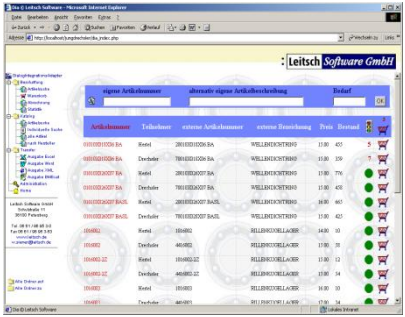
Dia © Leitsch Software - Microsoft Internet Explorer

Datei Bearbeiten Ansicht Favoriten Extras ?

Zurück Suchen Favoriten Verlauf

Adresse http://localhost/lungbeleitsch/dia_index.php Wechseln zu Links

Leitsch Software GmbH

Katalogbegriffsverwaltung
Beschaffung
Artikelsuche
Warenkorb
Bestellung
Statistik
Katalog
Artikelsuche
Individuelle Suche
Lieferanten
Suche Hersteller
Transfer
Ausgabe Excel
Ausgabe Word
Ausgabe XML
Ausgabe BMEcat
Administration
Hilfe

Leitsch Software GmbH
Schulstraße 11
36100 Petersberg

Tel: 06 61 / 49 85 60
Fax: 06 61 / 49 85 65
www.leitsch.de
m.simon@leitsch.de

eigene Artikelnummer | alternativ eigene Artikelbeschreibung | Bedarf

OK

| Artikelnummer | Teilnehmer | externe Artikelnummer | externe Bezeichnung | Preis | Bestand |
|---|---|---|---|---|---|
| 0101010110206 BA | Hertel | 2801010110206 BA | WELLENDICHTRING | 13.00 | 453 |
| 0101010110206 BA | Drechsler | 7801010110206 BA | WELLENDICHTRING | 13.00 | 159 |
| 0101010120037 BA | Hertel | 2801010120037 BA | WELLENDICHTRING | 13.00 | 776 |
| 0101010120037 BA | Drechsler | 7801010120037 BA | WELLENDICHTRING | 13.00 | 458 |
| 0101010120037 BASL | Hertel | 2801010120037 BASL | WELLENDICHTRING | 16.00 | 465 |
| 0101010120037 BASL | Drechsler | 7801010120037 BASL | WELLENDICHTRING | 16.00 | 465 |
| 1004602 | Hertel | 1004602 | RILLENKUGELLAGER | 14.00 | 10 |
| 1004602 | Drechsler | 4604602 | RILLENKUGELLAGER | 13.00 | 38 |
| 1004602-2Z | Hertel | 1004602-2Z | RILLENKUGELLAGER | 13.00 | 12 |
| 1004602-2Z | Drechsler | 4604602-2Z | RILLENKUGELLAGER | 13.00 | 50 |
| 1004603 | Hertel | 1004603 | RILLENKUGELLAGER | 15.00 | 50 |
| 1004603 | Drechsler | 4604603 | RILLENKUGELLAGER | 17.00 | 34 |

Alle Sichten auf
Alle Sichten zu

Dia © Leitsch Software
Lokales Intranet